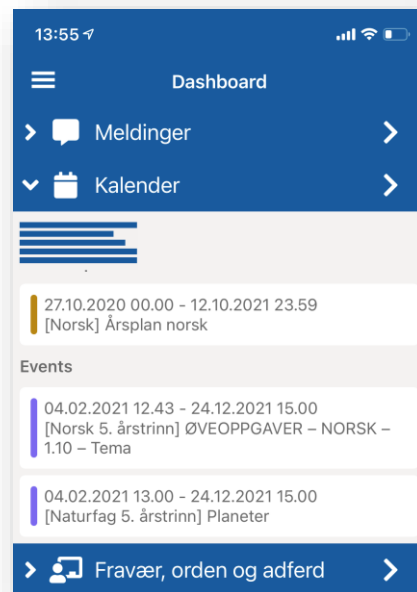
13:55

Dashboard

Meldinger

Kalender

27.10.2020 00.00 - 12.10.2021 23.59
[Norsk] Årsplan norsk

Events

04.02.2021 12.43 - 24.12.2021 15.00
[Norsk 5. årstrinn] ØVEOPPGAVER – NORSK – 1.10 – Tema

04.02.2021 13.00 - 24.12.2021 15.00
[Naturfag 5. årstrinn] Planeter

Fravær, orden og adferd